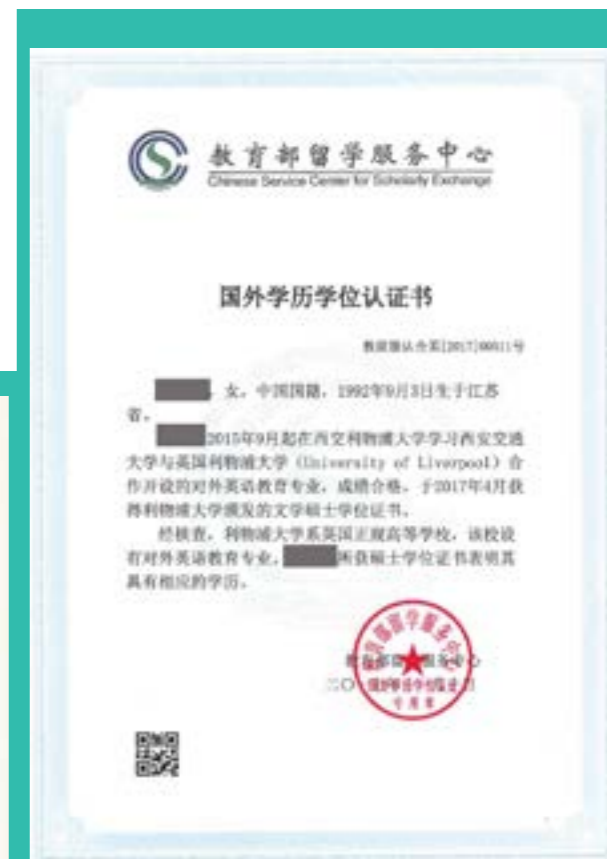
教育部留学服务中心
Chinese Service Center for Scholarly Exchange

国外学历学位认证书

教留服认合英[2017][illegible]号

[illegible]，女，中国国籍，1992年9月3日生于江苏省。

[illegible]2015年9月起在西交利物浦大学学习西安交通大学与英国利物浦大学（University of Liverpool）合作开设的对外英语教育专业，成绩合格，于2017年4月获得利物浦大学颁发的文学硕士学位证书。

经核查，利物浦大学系英国正规高等学校，该校设有对外英语教育专业，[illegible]所获硕士学位证书表明其具有相应的学历。

教育部留学服务中心
二O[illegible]

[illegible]
国外学历学位认证
专用章